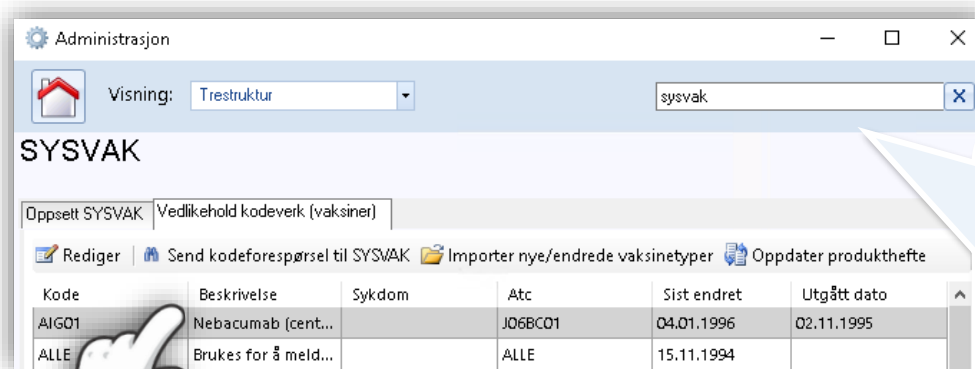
Administrasjon

Visning: Trestruktur

sysvak

X

SYSVAK

Oppsett SYSVAK | Vedlikehold kodeverk (vaksiner)

Rediger | Send kodeforespørsel til SYSVAK | Importer nye/endrede vaksinetyper | Oppdater produkthefte

| Kode | Beskrivelse | Sykdom | Atc | Sist endret | Utgått dato |
|---|---|---|---|---|---|
| AIG01 | Nebacumab (cent... | | J06BC01 | 04.01.1996 | 02.11.1995 |
| ALLE | Brukes for å meld... | | ALLE | 15.11.1994 | |